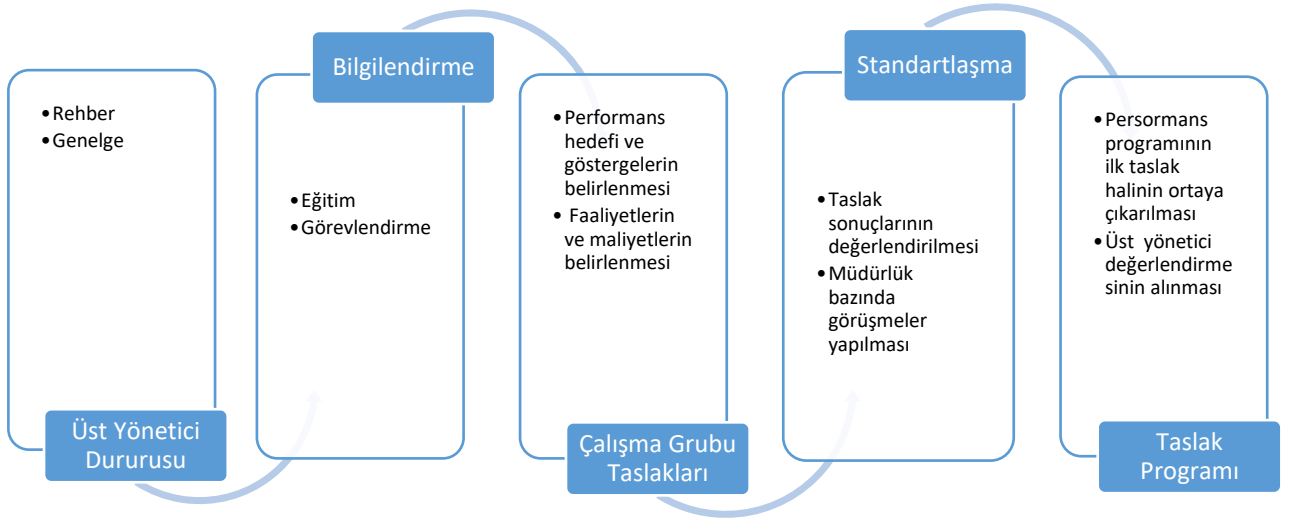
• Rehber
• Genelge

Üst Yönetici Dururusu

Bilgilendirme

• Eğitim
• Görevlendirme

• Performans hedefi ve göstergelerin belirlenmesi
• Faaliyetlerin ve maliyetlerin belirlenmesi

Çalışma Grubu Taslakları

Standartlaşma

• Taslak sonuçlarının değerlendirilmesi
• Müdürlük bazında görüşmeler yapılması

• Persormans programının ilk taslak halinin ortaya çıkarılması
• Üst yönetici değerlendirme sinin alınması

Taslak Programı